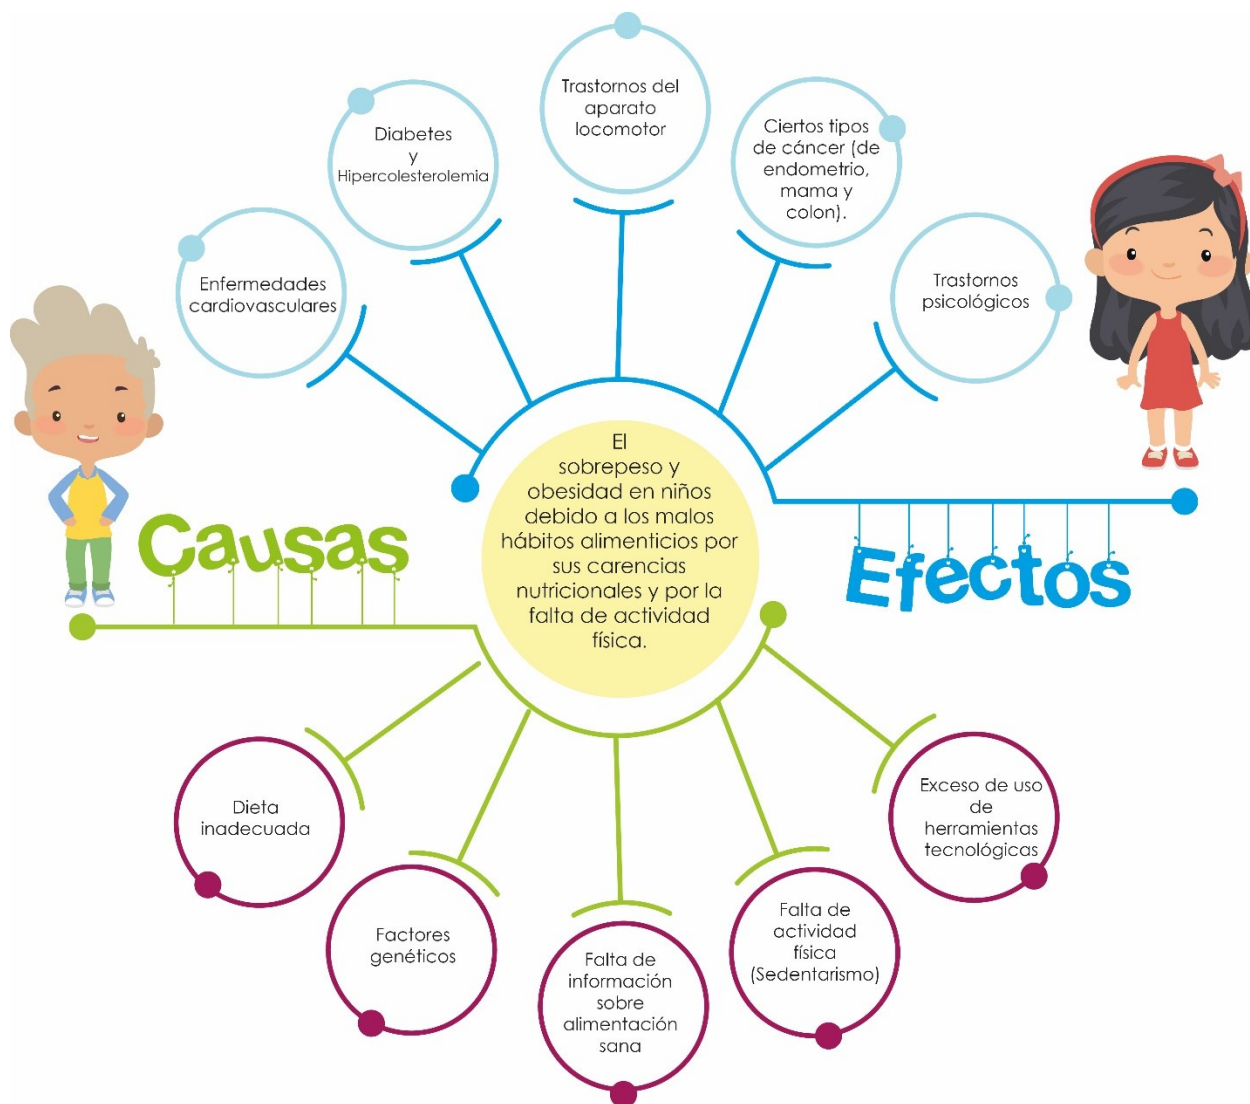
Trastornos del aparato locomotor

Diabetes y Hipercolesterolemia

Ciertos tipos de cáncer (de endometrio, mama y colon).

Enfermedades cardiovasculares

Trastornos psicológicos

El sobrepeso y obesidad en niños debido a los malos hábitos alimenticios por sus carencias nutricionales y por la falta de actividad física.

Causas

Efectos

Dieta inadecuada

Factores genéticos

Falta de información sobre alimentación sana

Falta de actividad física (Sedentarismo)

Exceso de uso de herramientas tecnológicas